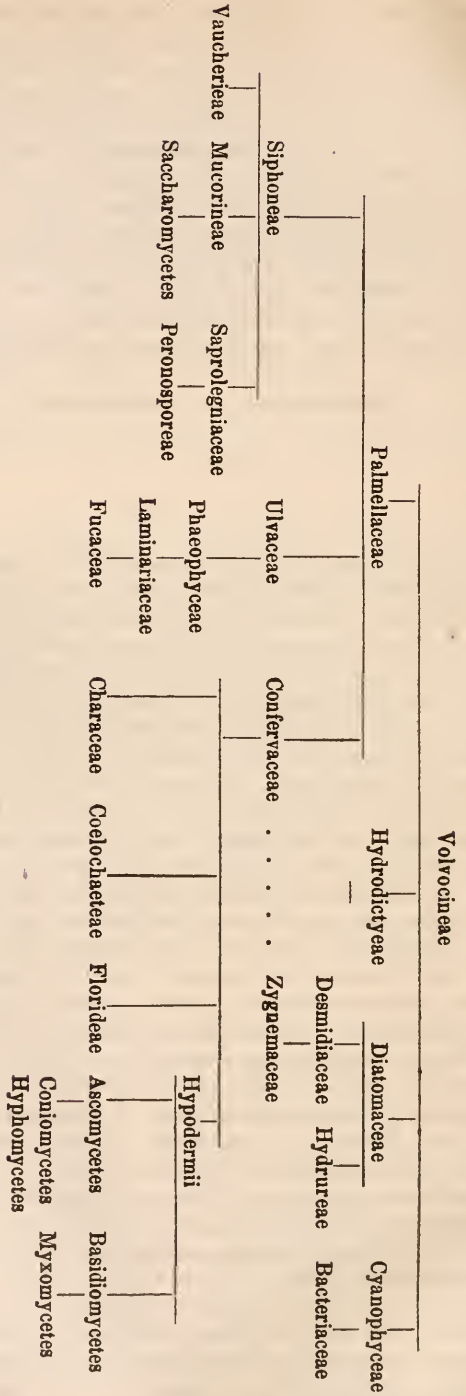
Volvocineae

Palmellaceae

Hydrodictyeae

Diatomaceae

Cyanophyceae

Siphoneae

Ulvaceae

Confervaceae

Zygnemaceae

Desmidiaceae

Hydrureae

Bacteriaceae

Vaucherieae

Mucorineae

Saprolegniaceae

Phaeophyceae

Hypodermii

Saccharomycetes

Peronosporeae

Laminariaceae

Fucaceae

Characeae

Coelochaeteae

Florideae

Ascomycetes

Basidiomycetes

Coniomycetes

Myxomycetes

Hyphomycetes